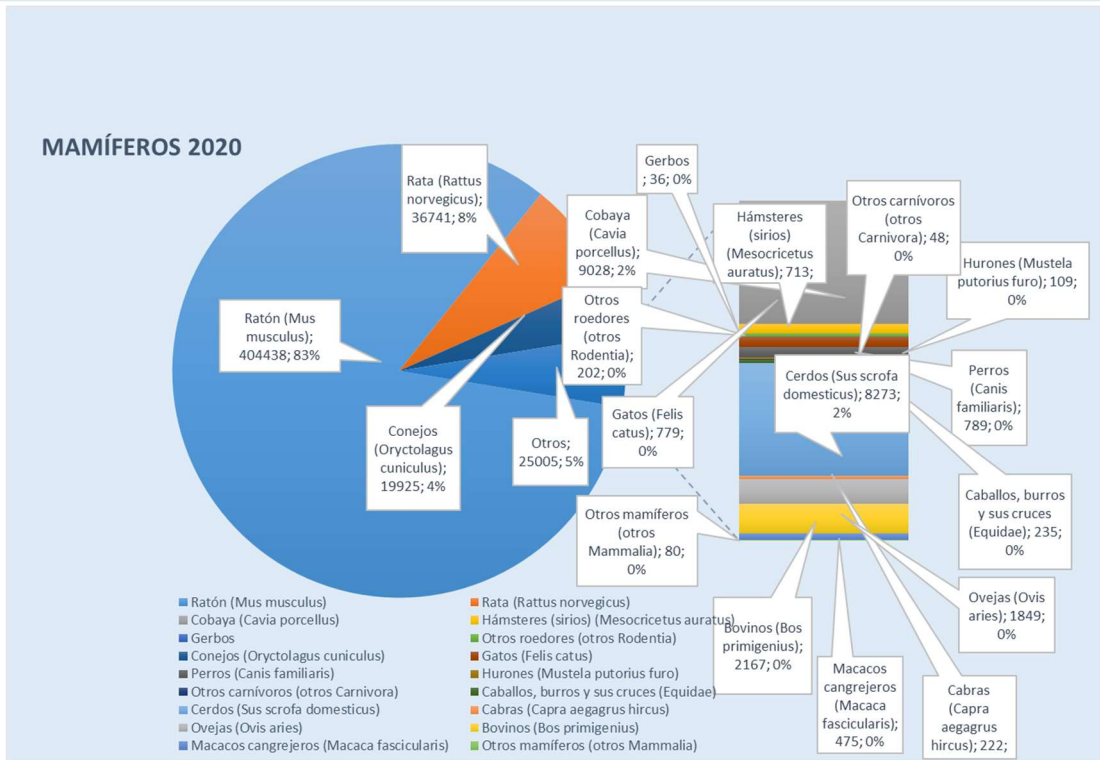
MAMÍFEROS 2020

Rata (Rattus norvegicus); 36741; 8%

Ratón (Mus musculus); 404438; 83%

Conejos (Oryctolagus cuniculus); 19925; 4%

Otros; 25005; 5%

Gerbos ; 36; 0%

Cobaya (Cavia porcellus); 9028; 2%

Otros roedores (otros Rodentia); 202; 0%

Gatos (Felis catus); 779; 0%

Hámsteres (sirios) (Mesocricetus auratus); 713;

Otros carnívoros (otros Carnivora); 48; 0%

Hurones (Mustela putorius furo); 109; 0%

Cerdos (Sus scrofa domesticus); 8273; 2%

Perros (Canis familiaris); 789; 0%

Caballos, burros y sus cruces (Equidae); 235; 0%

Otros mamíferos (otros Mammalia); 80; 0%

Ovejas (Ovis aries); 1849; 0%

Bovinos (Bos primigenius); 2167; 0%

Macacos cangrejeros (Macaca fascicularis); 475; 0%

Cabras (Capra aegagrus hircus); 222;

Ratón (Mus musculus)
Rata (Rattus norvegicus)
Cobaya (Cavia porcellus)
Hámsteres (sirios) (Mesocricetus auratus)
Gerbos
Otros roedores (otros Rodentia)
Conejos (Oryctolagus cuniculus)
Gatos (Felis catus)
Perros (Canis familiaris)
Hurones (Mustela putorius furo)
Otros carnívoros (otros Carnivora)
Caballos, burros y sus cruces (Equidae)
Cerdos (Sus scrofa domesticus)
Cabras (Capra aegagrus hircus)
Ovejas (Ovis aries)
Bovinos (Bos primigenius)
Macacos cangrejeros (Macaca fascicularis)
Otros mamíferos (otros Mammalia)